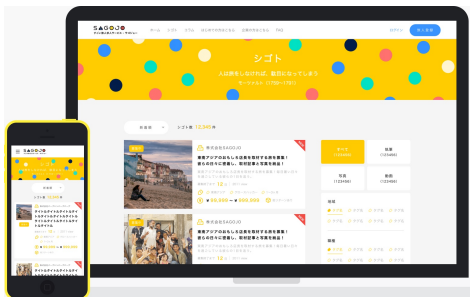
SAGOJO

ホーム

シゴト

ログイン

シゴト

人は旅をしながら、数回になっていく

シゴト数 12,345 件

株式会社SAGOJO

株式会社SAGOJO

12

12

¥55,555

¥555,555

SAGOJO

タイトルタイトルタイトルタイトルタイトル

タイトルタイトルタイトルタイトルタイトル